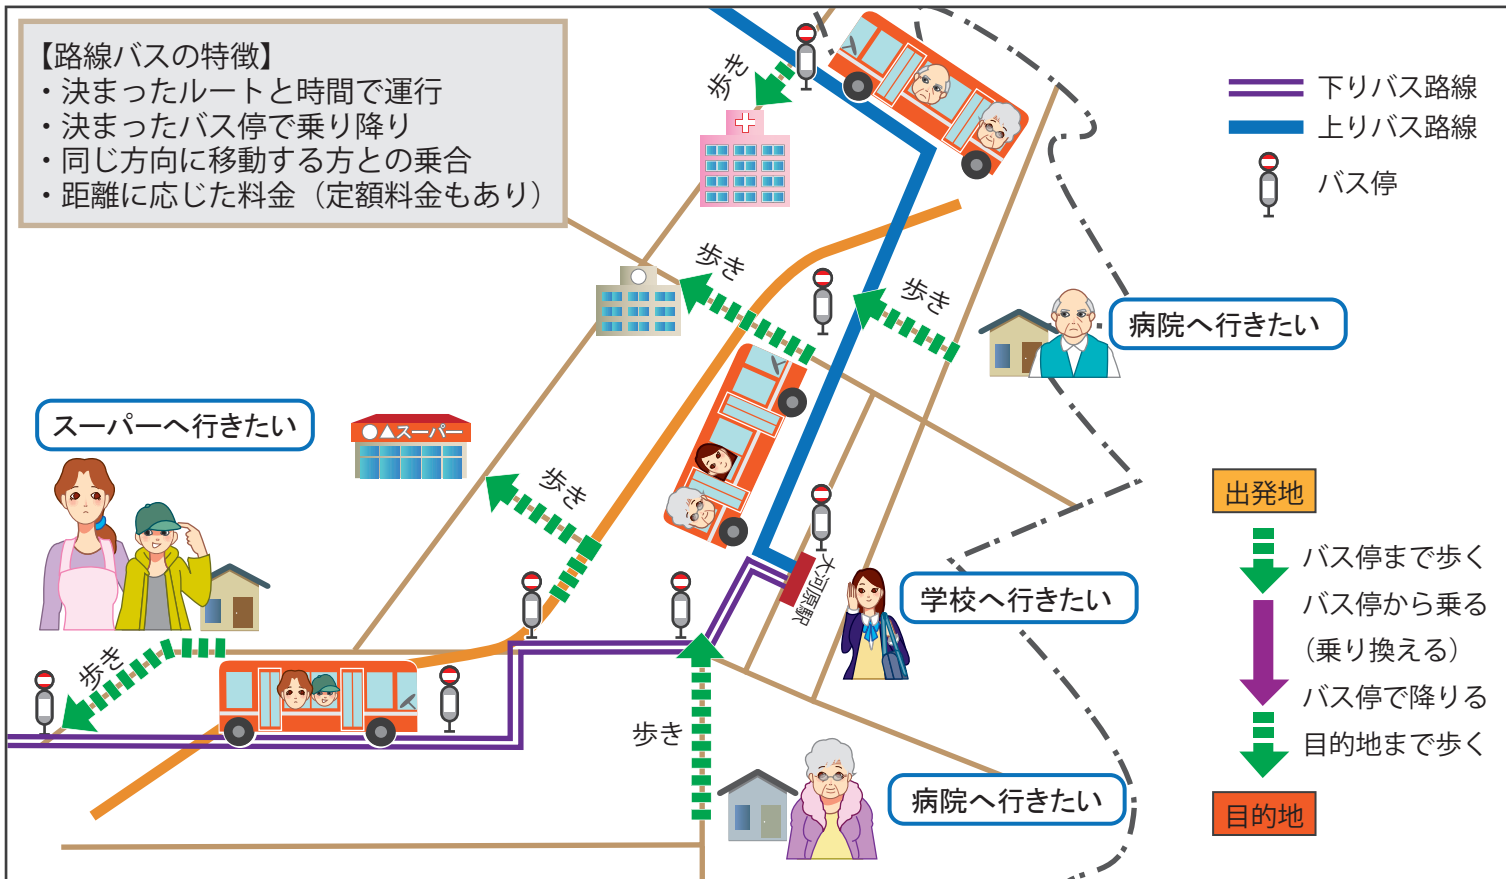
【路線バスの特徴】
・決まったルートと時間で運行
・決まったバス停で乗り降り
・同じ方向に移動する方との乗合
・距離に応じた料金（定額料金もあり）

下りバス路線
上りバス路線
バス停

歩き
歩き
歩き
歩き
歩き
歩き

病院へ行きたい

スーパーへ行きたい

○▲スーパー

大河原駅

学校へ行きたい

病院へ行きたい

出発地
バス停まで歩く
バス停から乗る
（乗り換える）
バス停で降りる
目的地まで歩く
目的地